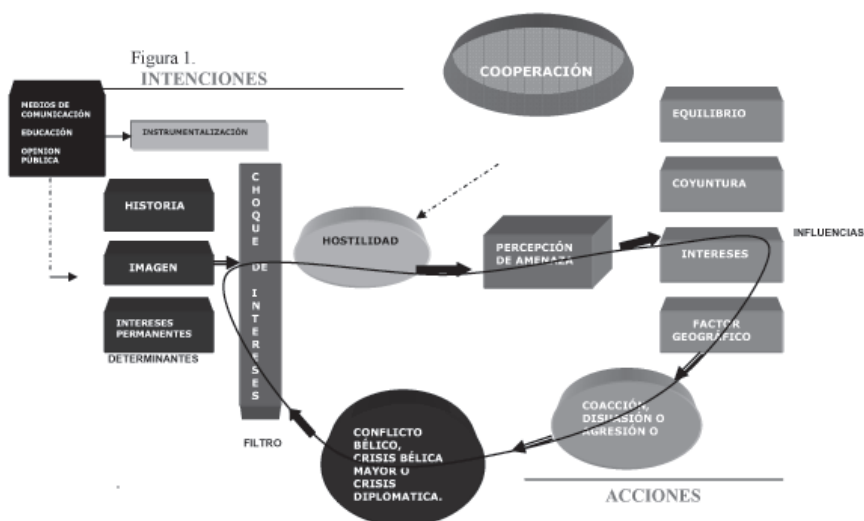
Figura 1.
INTENCIONES

COOPERACIÓN

MEDIOS DE COMUNICACIÓN
EDUCACIÓN
OPINION PÚBLICA

INSTRUMENTALIZACIÓN

EQUILIBRIO

HISTORIA

IMAGEN

INTERESES PERMANENTES

DETERMINANTES

C H O Q U E D E I N T E R E S E S

FILTRO

HOSTILIDAD

PERCEPCIÓN DE AMENAZA

COYUNTURA

INTERESES

INFLUENCIAS

FACTOR GEOGRÁFICO

COACCIÓN, DISUASIÓN O AGRESIÓN O

CONFLICTO BÉLICO, CRISIS BÉLICA MAYOR O CRISIS DIPLOMATICA.

ACCIONES